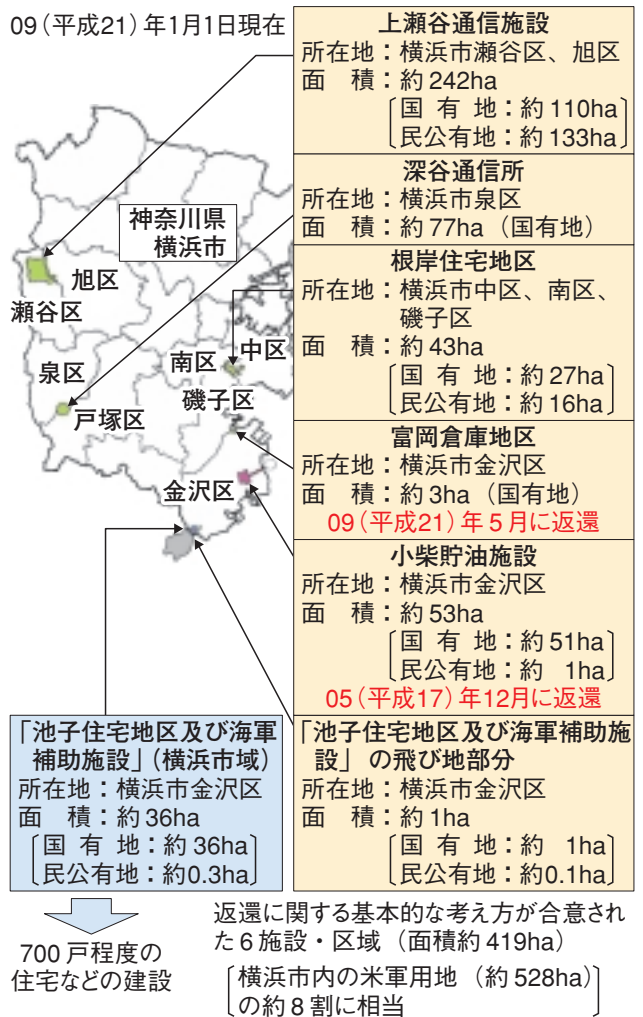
09（平成21）年1月1日現在

上瀬谷通信施設
所在地：横浜市瀬谷区、旭区
面　積：約242ha
〔国有地：約110ha
民公有地：約133ha〕

深谷通信所
所在地：横浜市泉区
面　積：約77ha（国有地）

根岸住宅地区
所在地：横浜市中区、南区、磯子区
面　積：約43ha
〔国有地：約27ha
民公有地：約16ha〕

富岡倉庫地区
所在地：横浜市金沢区
面　積：約3ha（国有地）
09（平成21）年5月に返還

小柴貯油施設
所在地：横浜市金沢区
面　積：約53ha
〔国有地：約51ha
民公有地：約　1ha〕
05（平成17）年12月に返還

「池子住宅地区及び海軍補助施設」の飛び地部分
所在地：横浜市金沢区
面　積：約1ha
〔国有地：約　1ha
民公有地：約0.1ha〕

神奈川県
横浜市

旭区
瀬谷区
泉区
戸塚区
南区
中区
磯子区
金沢区

「池子住宅地区及び海軍補助施設」（横浜市域）
所在地：横浜市金沢区
面　積：約36ha
〔国有地：約36ha
民公有地：約0.3ha〕

700戸程度の住宅などの建設

返還に関する基本的な考え方が合意された6施設・区域（面積約419ha）
〔横浜市内の米軍用地（約528ha）の約8割に相当〕